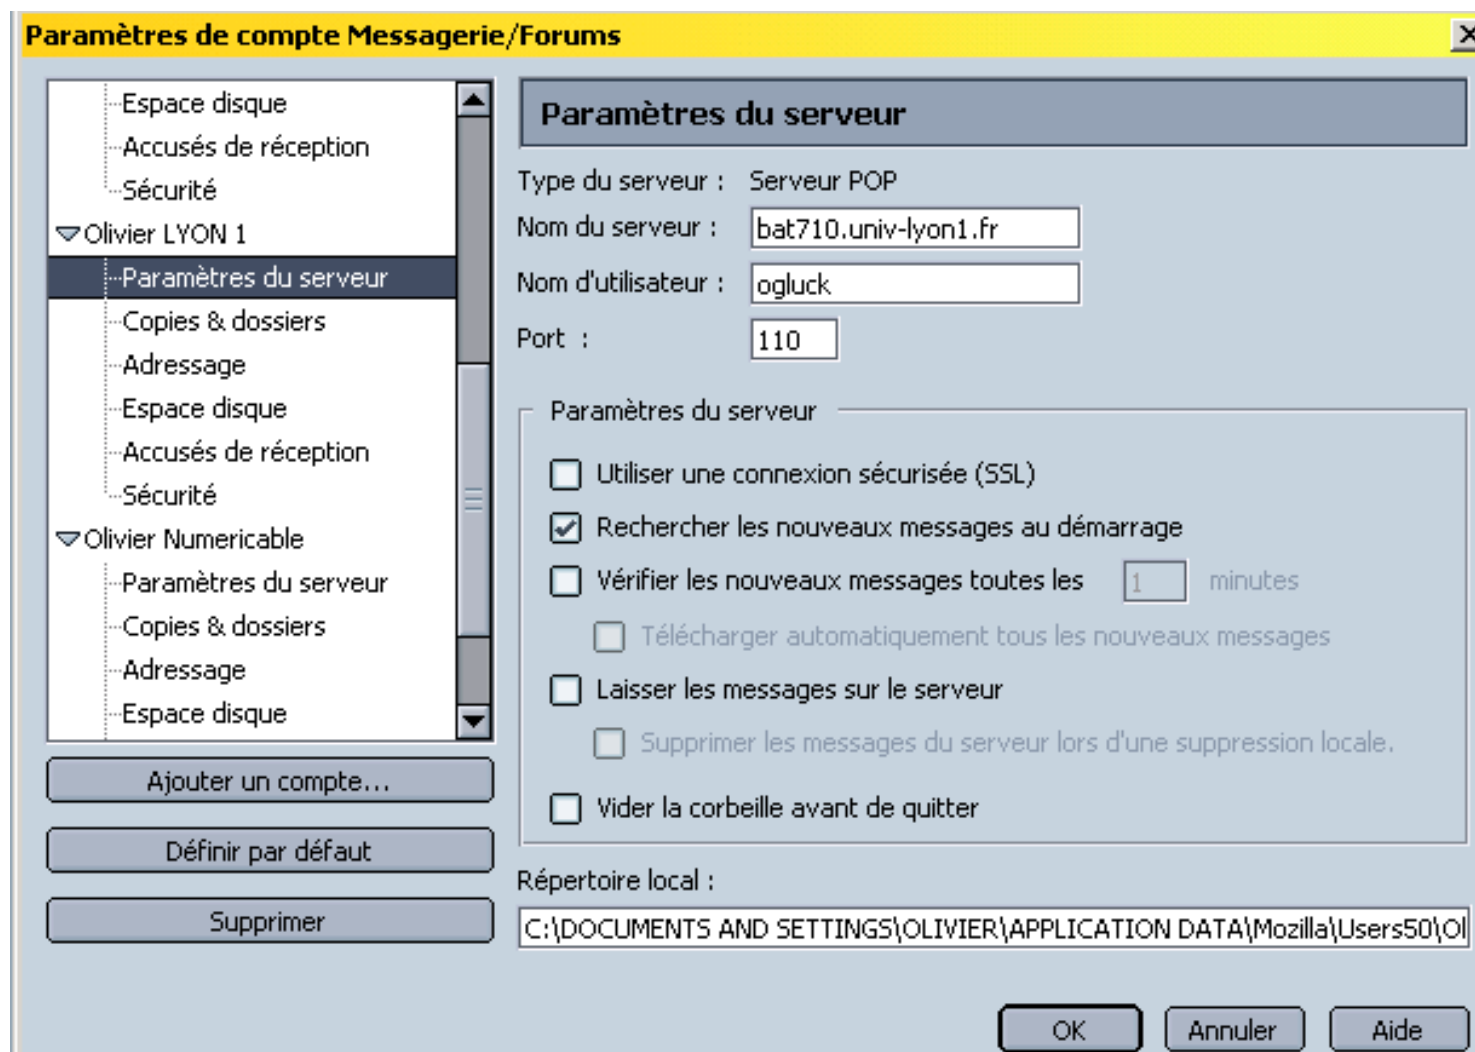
Paramètres de compte Messagerie/Forums

Espace disque
Accusés de réception
Sécurité
Olivier LYON 1
Paramètres du serveur
Copies & dossiers
Adressage
Espace disque
Accusés de réception
Sécurité
Olivier Numericable
Paramètres du serveur
Copies & dossiers
Adressage
Espace disque

Ajouter un compte...
Définir par défaut
Supprimer

Paramètres du serveur

Type du serveur : Serveur POP
Nom du serveur : bat710.univ-lyon1.fr
Nom d'utilisateur : ogluck
Port : 110

Paramètres du serveur
Utiliser une connexion sécurisée (SSL)
Rechercher les nouveaux messages au démarrage
Vérifier les nouveaux messages toutes les 1 minutes
Télécharger automatiquement tous les nouveaux messages
Laisser les messages sur le serveur
Supprimer les messages du serveur lors d'une suppression locale.
Vider la corbeille avant de quitter

Répertoire local :
C:\DOCUMENTS AND SETTINGS\OLIVIER\APPLICATION DATA\Mozilla\Users50\Ol

OK Annuler Aide